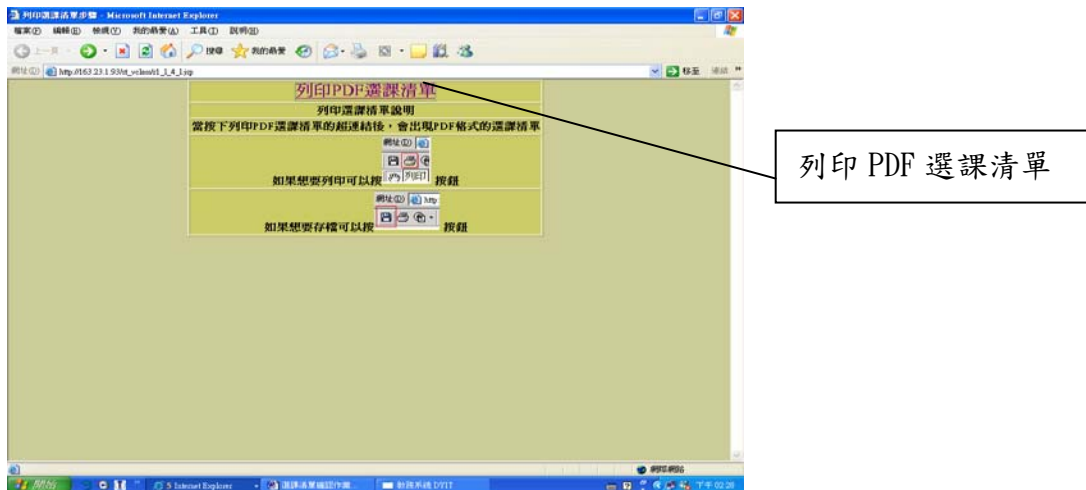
列印選課清單步驟 - Microsoft Internet Explorer

檔案(F) 編輯(E) 檢視(V) 我的最愛(A) 工具(T) 說明(H)

上一頁 搜尋 我的最愛

網址(D) http://163.23.1.93/st_vclass/sl_1_4_1.jsp

移至 連結

列印PDF選課清單

列印選課清單說明

當按下列印PDF選課清單的超連結後，會出現PDF格式的選課清單

網址(D)

如果想要列印可以按 列印 按鈕

網址(D) http

如果想要存檔可以按 按鈕

列印 PDF 選課清單

網際網路

開始

5 Internet Explorer

選課清單確認作業

教務系統 DYIT

下午 02:28